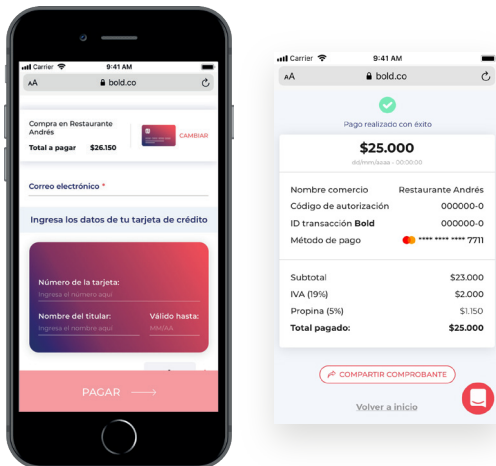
Carrier 9:41 AM
AA bold.co

Compra en Restaurante Andrés
Total a pagar $26.150
CAMBIAR

Correo electrónico *

Ingresa los datos de tu tarjeta de crédito

Número de la tarjeta:
Ingresa el número aquí

Nombre del titular:
Ingresa el nombre aquí

Válido hasta:
MM/AA

PAGAR

Carrier 9:41 AM
AA bold.co

Pago realizado con éxito

$25.000
dd/mm/aaaa - 00:00:00

| | |
|---|---|
| Nombre comercio | Restaurante Andrés |
| Código de autorización | 000000-0 |
| ID transacción Bold | 000000-0 |
| Método de pago | **** **** **** 7711 |

| | |
|---|---|
| Subtotal | $23.000 |
| IVA (19%) | $2.000 |
| Propina (5%) | $1.150 |
| Total pagado: | $25.000 |

COMPARTIR COMPROBANTE

Volver a inicio